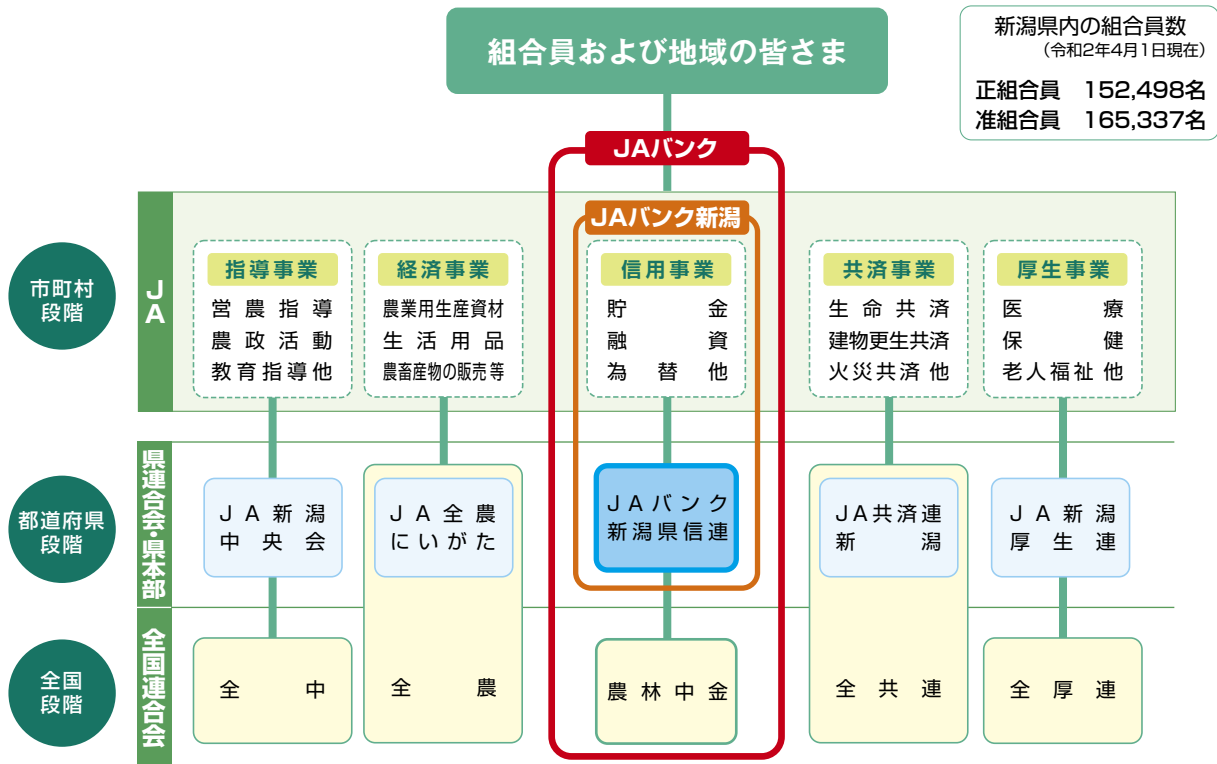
組合員および地域の皆さま

新潟県内の組合員数
（令和2年4月1日現在）
正組合員　152,498名
准組合員　165,337名

JAバンク

JAバンク新潟

市町村段階

JA

指導事業
営農指導
農政活動
教育指導他

経済事業
農業用生産資材
生活用品
農畜産物の販売等

信用事業
貯金
融資
為替他

共済事業
生命共済
建物更生共済
火災共済他

厚生事業
医療
保健
老人福祉他

都道府県段階

県連合会・県本部

JA新潟中央会

JA全農にいがた

JAバンク新潟県信連

JA共済連新潟

JA新潟厚生連

全国段階

全国連合会

全中

全農

農林中金

全共連

全厚連